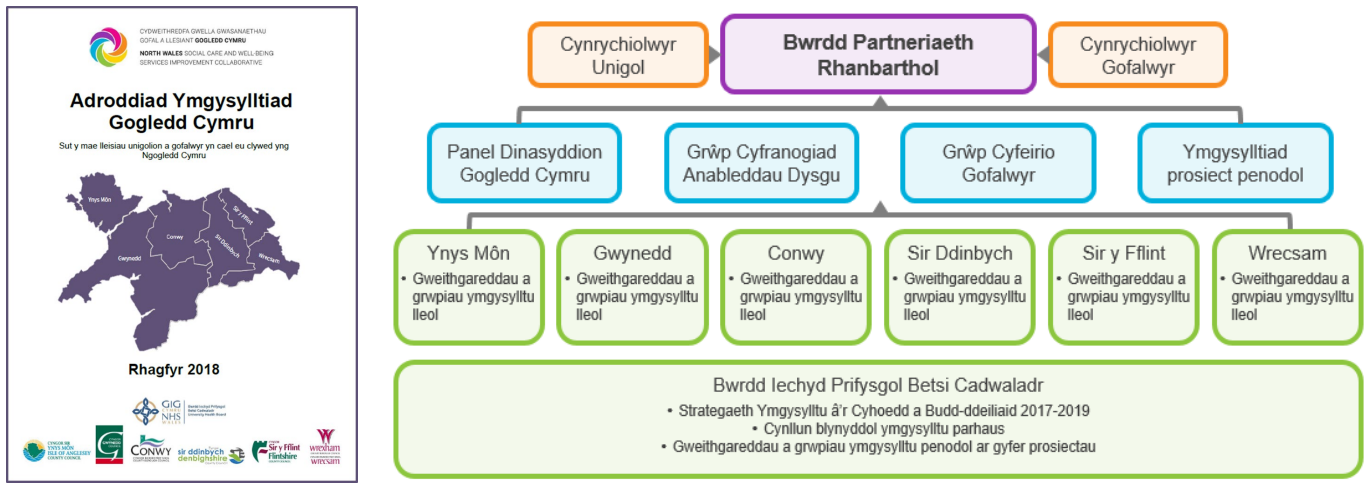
CYDWEITHREDFA GWELLA GWASANAETHAU GOFAL A LLESIANT GOGLEDD CYMRU
NORTH WALES SOCIAL CARE AND WELL-BEING SERVICES IMPROVEMENT COLLABORATIVE

Adroddiad Ymgysylltiad Gogledd Cymru

Sut y mae lleisiau unigolion a gofalwyr yn cael eu clywed yng Ngogledd Cymru

Ynys Môn
Gwynedd
Conwy
Sir Ddinbych
Sir y Fflint
Wrecsam

Rhagfyr 2018

GIG CYMRU NHS WALES Bwrdd Iechyd Prifysgol Betsi Cadwaladr University Health Board

CYNGOR SIR YNYS MÔN ISLE OF ANGLESEY COUNTY COUNCIL
GWYNEDD
CONWY
sir ddinbych denbighshire
Sir y Fflint Flintshire
wrecsam wrexham

Cynrychiolwyr Unigol
Bwrdd Partneriaeth Rhanbarthol
Cynrychiolwyr Gofalwyr

Panel Dinasyddion Gogledd Cymru
Grŵp Cyfranogiad Anableddau Dysgu
Grŵp Cyfeirio Gofalwyr
Ymgysylltiad prosiect penodol

Ynys Môn
• Gweithgareddau a grwpiau ymgysylltu lleol

Gwynedd
• Gweithgareddau a grwpiau ymgysylltu lleol

Conwy
• Gweithgareddau a grwpiau ymgysylltu lleol

Sir Ddinbych
• Gweithgareddau a grwpiau ymgysylltu lleol

Sir y Fflint
• Gweithgareddau a grwpiau ymgysylltu lleol

Wrecsam
• Gweithgareddau a grwpiau ymgysylltu lleol

Bwrdd Iechyd Prifysgol Betsi Cadwaladr
• Strategaeth Ymgysylltu â'r Cyhoedd a Budd-ddeiliaid 2017-2019
• Cynllun blynyddol ymgysylltu parhaus
• Gweithgareddau a grwpiau ymgysylltu penodol ar gyfer prosiectau